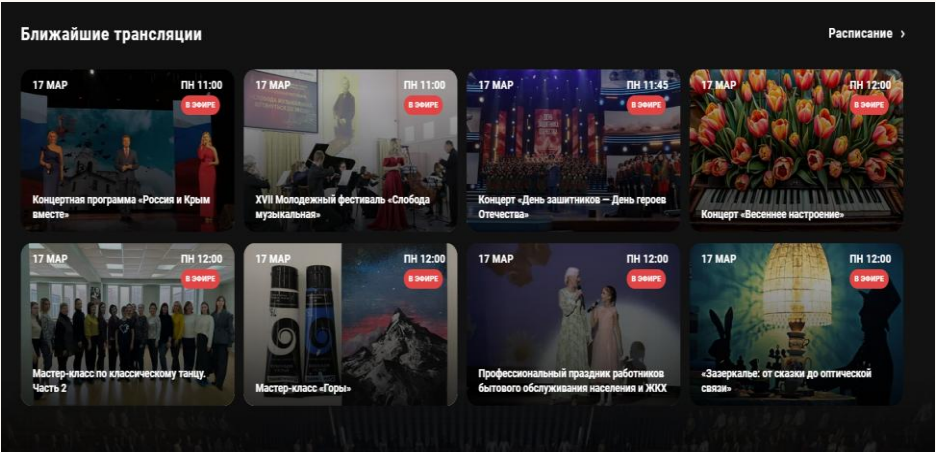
Ближайшие трансляции

Расписание ›

17 МАР
ПН 11:00
В ЭФИРЕ
Концертная программа «Россия и Крым вместе»

17 МАР
ПН 11:00
В ЭФИРЕ
XVII Молодежный фестиваль «Слобода музыкальная»

17 МАР
ПН 11:45
В ЭФИРЕ
Концерт «День защитников — День героев Отечества»

17 МАР
ПН 12:00
В ЭФИРЕ
Концерт «Весеннее настроение»

17 МАР
ПН 12:00
В ЭФИРЕ
Мастер-класс по классическому танцу. Часть 2

17 МАР
ПН 12:00
В ЭФИРЕ
Мастер-класс «Горы»

17 МАР
ПН 12:00
В ЭФИРЕ
Профессиональный праздник работников бытового обслуживания населения и ЖКХ

17 МАР
ПН 12:00
В ЭФИРЕ
«Зазеркалье: от сказки до оптической связи»